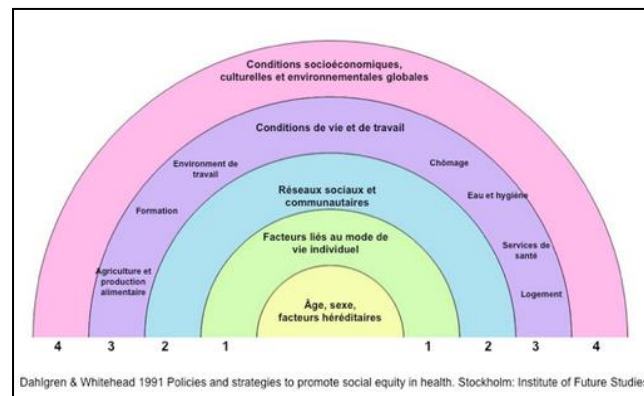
Conditions socioéconomiques, culturelles et environnementales globales

Conditions de vie et de travail

Environment de travail

Formation

Agriculture et production alimentaire

Chômage

Eau et hygiène

Services de santé

Logement

Réseaux sociaux et communautaires

Facteurs liés au mode de vie individuel

Âge, sexe, facteurs héréditaires

4 3 2 1 1 2 3 4

Dahlgren & Whitehead 1991 Policies and strategies to promote social equity in health. Stockholm: Institute of Future Studies